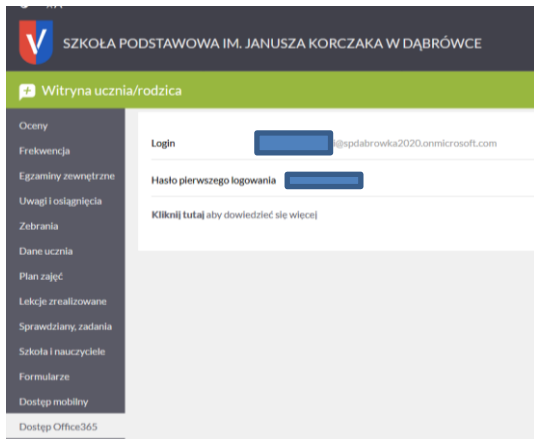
SZKOŁA PODSTAWOWA IM. JANUSZA KORCZAKA W DĄBRÓWCE

Witryna ucznia/rodzica

Oceny
Frekwencja
Egzaminy zewnętrzne
Uwagi i osiągnięcia
Zebrania
Dane ucznia
Plan zajęć
Lekcje zrealizowane
Sprawdziany, zadania
Szkoła i nauczyciele
Formularze
Dostęp mobilny
Dostęp Office365

Login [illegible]@spdabrowka2020.onmicrosoft.com

Hasło pierwszego logowania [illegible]

Kliknij tutaj aby dowiedzieć się więcej